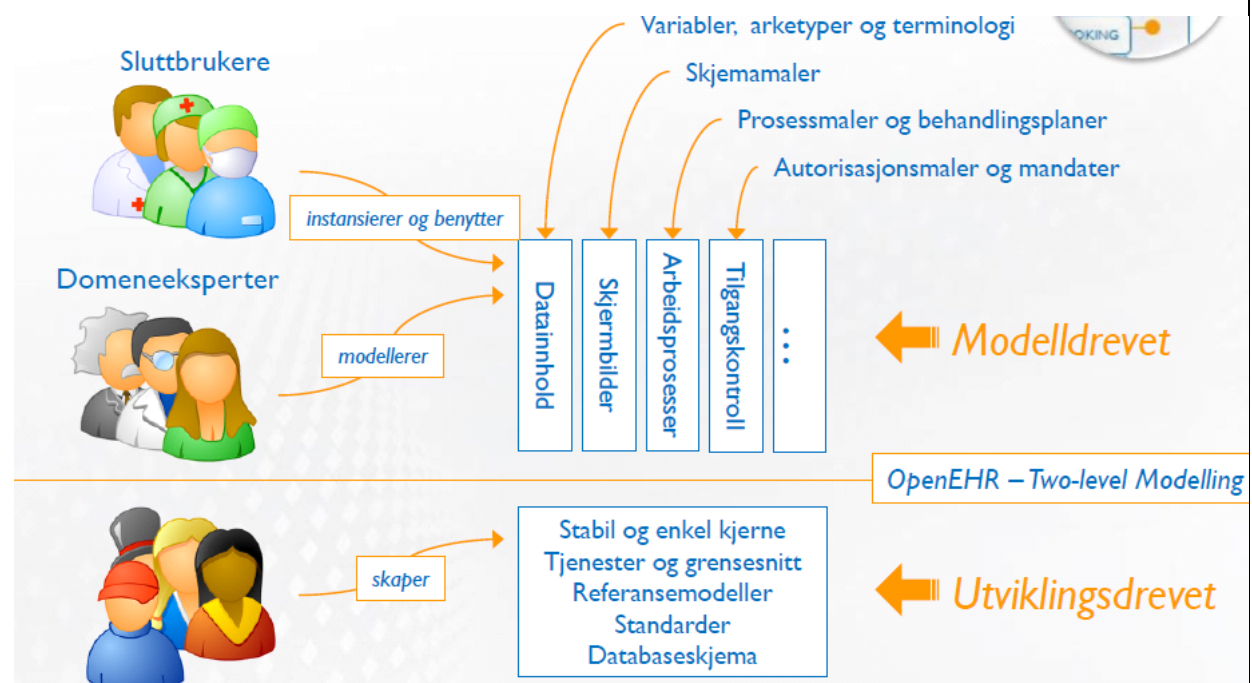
OKING

Sluttbrukere

Variabler, arketyper og terminologi

Skjemamaler

Prosessmaler og behandlingsplaner

Autorisasjonsmaler og mandater

instansierer og benytter

Domeneeksperter

modellerer

Datainnhold

Skjermbilder

Arbeidsprosesser

Tilgangskontroll

...

Modelldrevet

OpenEHR – Two-level Modelling

skaper

Stabil og enkel kjerne
Tjenester og grensesnitt
Referansemodeller
Standarder
Databaseskjema

Utviklingsdrevet